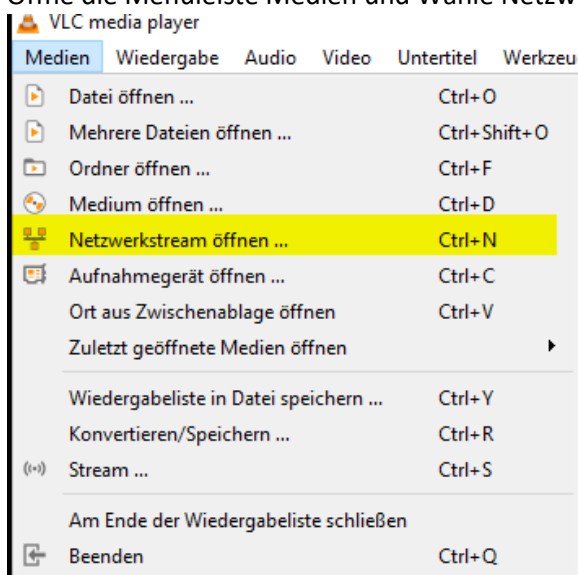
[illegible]
VLC media player
Medien Wiedergabe Audio Video Untertitel Werkzeu

Datei öffnen ... Ctrl+O
Mehrere Dateien öffnen ... Ctrl+Shift+O
Ordner öffnen ... Ctrl+F
Medium öffnen ... Ctrl+D
Netzwerkstream öffnen ... Ctrl+N
Aufnahmegerät öffnen ... Ctrl+C
Ort aus Zwischenablage öffnen Ctrl+V
Zuletzt geöffnete Medien öffnen

Wiedergabeliste in Datei speichern ... Ctrl+Y
Konvertieren/Speichern ... Ctrl+R
Stream ... Ctrl+S

Am Ende der Wiedergabeliste schließen
Beenden Ctrl+Q